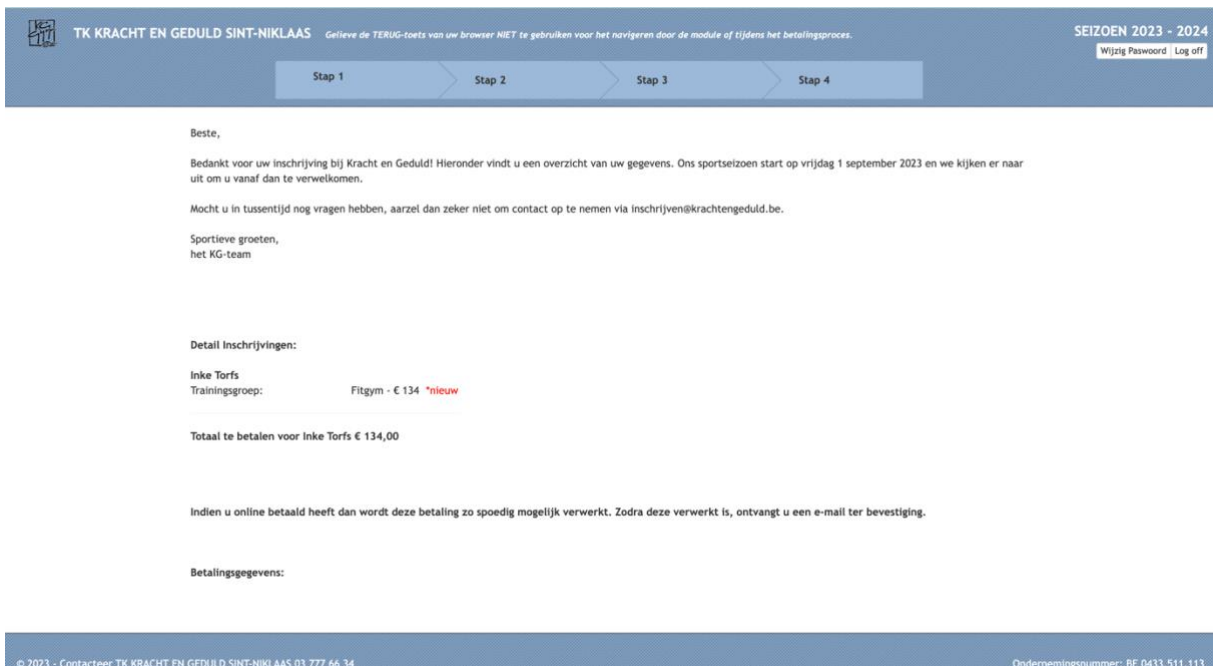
TK KRACHT EN GEDULD SINT-NIKLAAS Gelieve de TERUG-toets van uw browser NIET te gebruiken voor het navigeren door de module of tijdens het betalingsproces.

SEIZOEN 2023 - 2024
Wijzig Paswoord Log off

Stap 1 Stap 2 Stap 3 Stap 4

Beste,

Bedankt voor uw inschrijving bij Kracht en Geduld! Hieronder vindt u een overzicht van uw gegevens. Ons sportseizoen start op vrijdag 1 september 2023 en we kijken er naar uit om u vanaf dan te verwelkomen.

Mocht u in tussentijd nog vragen hebben, aarzel dan zeker niet om contact op te nemen via inschrijven@krachtengeduld.be.

Sportieve groeten,
het KG-team

Detail Inschrijvingen:

Inke Torfs
Trainingsgroep: Fitgym - € 134 *nieuw

Totaal te betalen voor Inke Torfs € 134,00

Indien u online betaald heeft dan wordt deze betaling zo spoedig mogelijk verwerkt. Zodra deze verwerkt is, ontvangt u een e-mail ter bevestiging.

Betalingsgegevens:

© 2023 - Contacteer TK KRACHT EN GEDULD SINT-NIKLAAS 03 777 66 34

Ondernemingsnummer: BE 0433.511.113